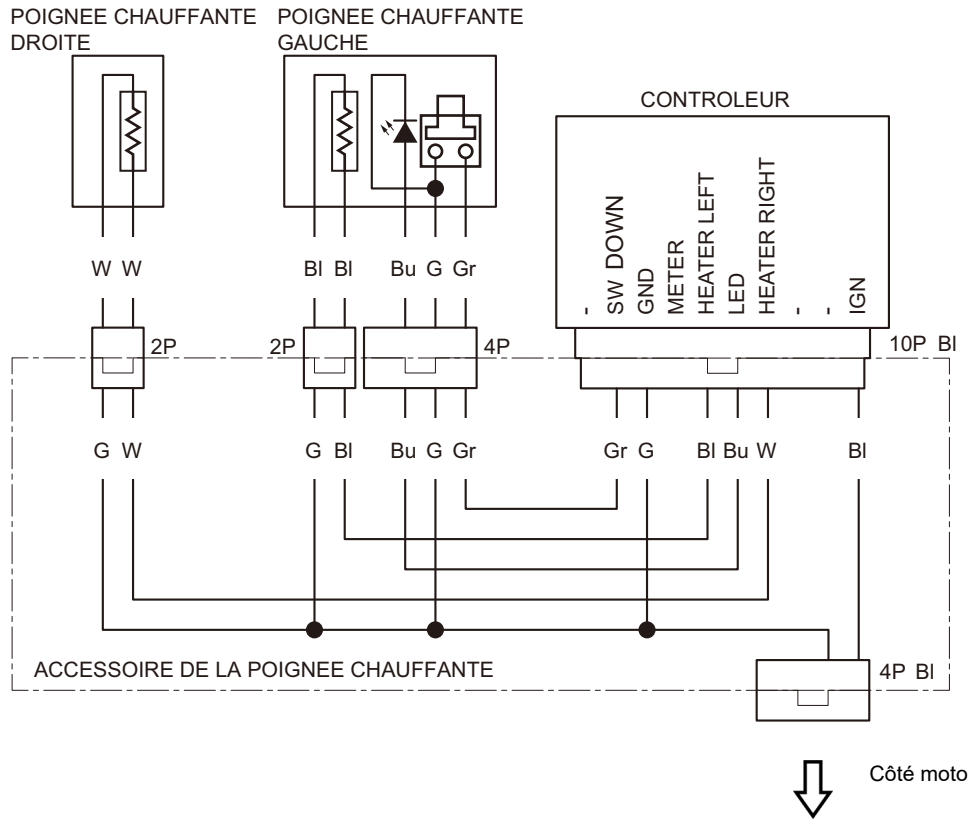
POIGNEE CHAUFFANTE DROITE

POIGNEE CHAUFFANTE GAUCHE

CONTROLEUR

W W

Bl Bl

Bu G Gr

-
SW DOWN
GND
METER
HEATER LEFT
LED
HEATER RIGHT
-
-
IGN

2P

2P

4P

10P Bl

G W

G Bl

Bu G Gr

Gr G

Bl Bu W

Bl

ACCESSOIRE DE LA POIGNEE CHAUFFANTE

4P Bl

Côté moto